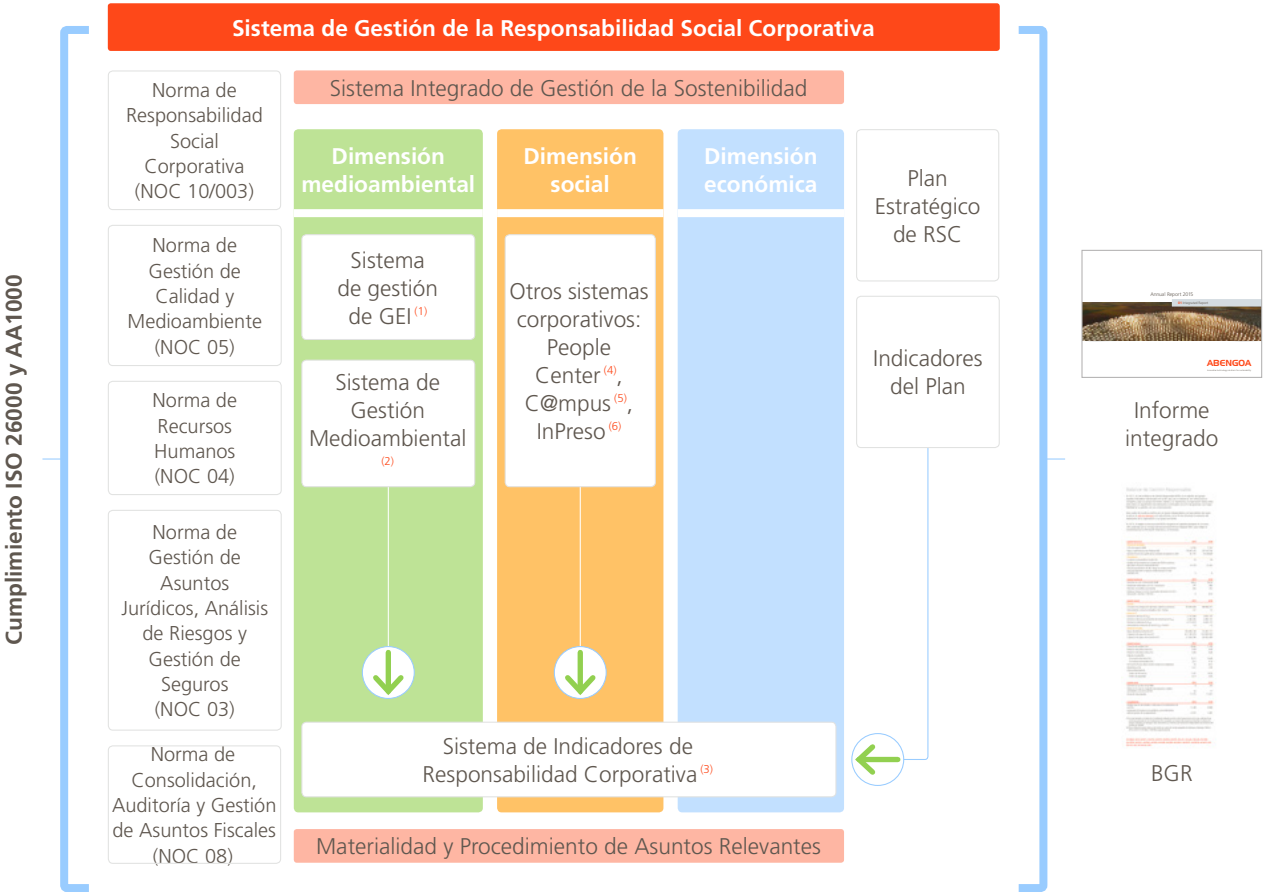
Sistema de Gestión de la Responsabilidad Social Corporativa

Cumplimiento ISO 26000 y AA1000

Norma de Responsabilidad Social Corporativa (NOC 10/003)

Norma de Gestión de Calidad y Medioambiente (NOC 05)

Norma de Recursos Humanos (NOC 04)

Norma de Gestión de Asuntos Jurídicos, Análisis de Riesgos y Gestión de Seguros (NOC 03)

Norma de Consolidación, Auditoría y Gestión de Asuntos Fiscales (NOC 08)

Sistema Integrado de Gestión de la Sostenibilidad

Dimensión medioambiental

Dimensión social

Dimensión económica

Sistema de gestión de GEI $^{(1)}$

Sistema de Gestión Medioambiental $^{(2)}$

Otros sistemas corporativos: People Center$^{(4)}$, C@mpus$^{(5)}$, InPreso$^{(6)}$

Plan Estratégico de RSC

Indicadores del Plan

Sistema de Indicadores de Responsabilidad Corporativa$^{(3)}$

Materialidad y Procedimiento de Asuntos Relevantes

Annual Report 2015

ABENGOA

Informe integrado

BGR